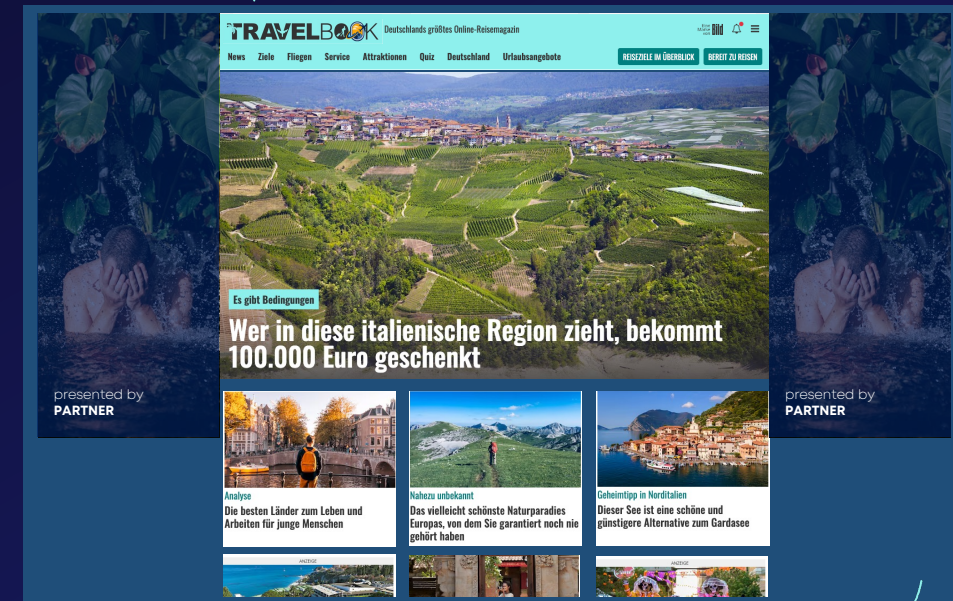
TRAVELBOOK Deutschlands größtes Online-Reisemagazin

News Ziele Fliegen Service Attraktionen Quiz Deutschland Urlaubsangebote REISEZIELE IM ÜBERBLICK BEREIT ZU REISEN

Es gibt Bedingungen

Wer in diese italienische Region zieht, bekommt 100.000 Euro geschenkt

presented by
PARTNER

presented by
PARTNER

Analyse
Die besten Länder zum Leben und Arbeiten für junge Menschen

Nahezu unbekannt
Das vielleicht schönste Naturparadies Europas, von dem Sie garantiert noch nie gehört haben

Geheimtipp in Norditalien
Dieser See ist eine schöne und günstigere Alternative zum Gardasee

ANZEIGE

ANZEIGE